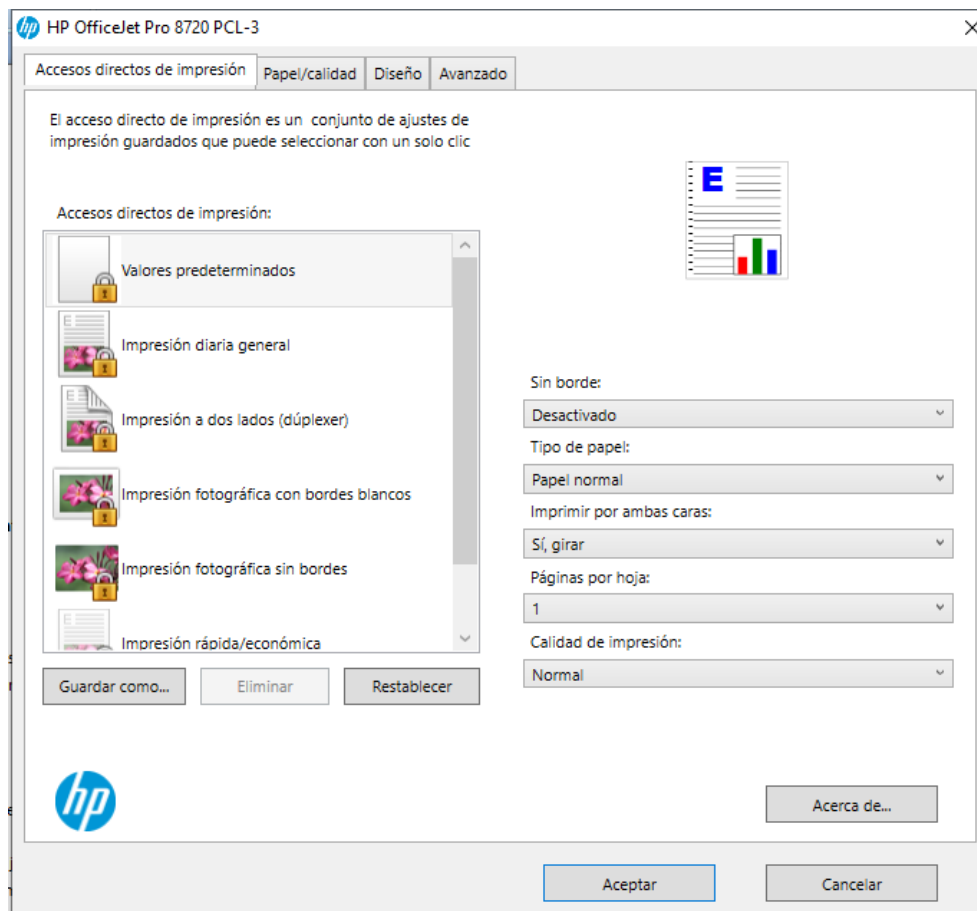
HP OfficeJet Pro 8720 PCL-3

Accesos directos de impresión | Papel/calidad | Diseño | Avanzado

El acceso directo de impresión es un conjunto de ajustes de impresión guardados que puede seleccionar con un solo clic

Accesos directos de impresión:

Valores predeterminados
Impresión diaria general
Impresión a dos lados (dúplexer)
Impresión fotográfica con bordes blancos
Impresión fotográfica sin bordes
Impresión rápida/económica

Guardar como... | Eliminar | Restablecer

Sin borde:
Desactivado
Tipo de papel:
Papel normal
Imprimir por ambas caras:
Sí, girar
Páginas por hoja:
1
Calidad de impresión:
Normal

Acerca de...

Aceptar | Cancelar